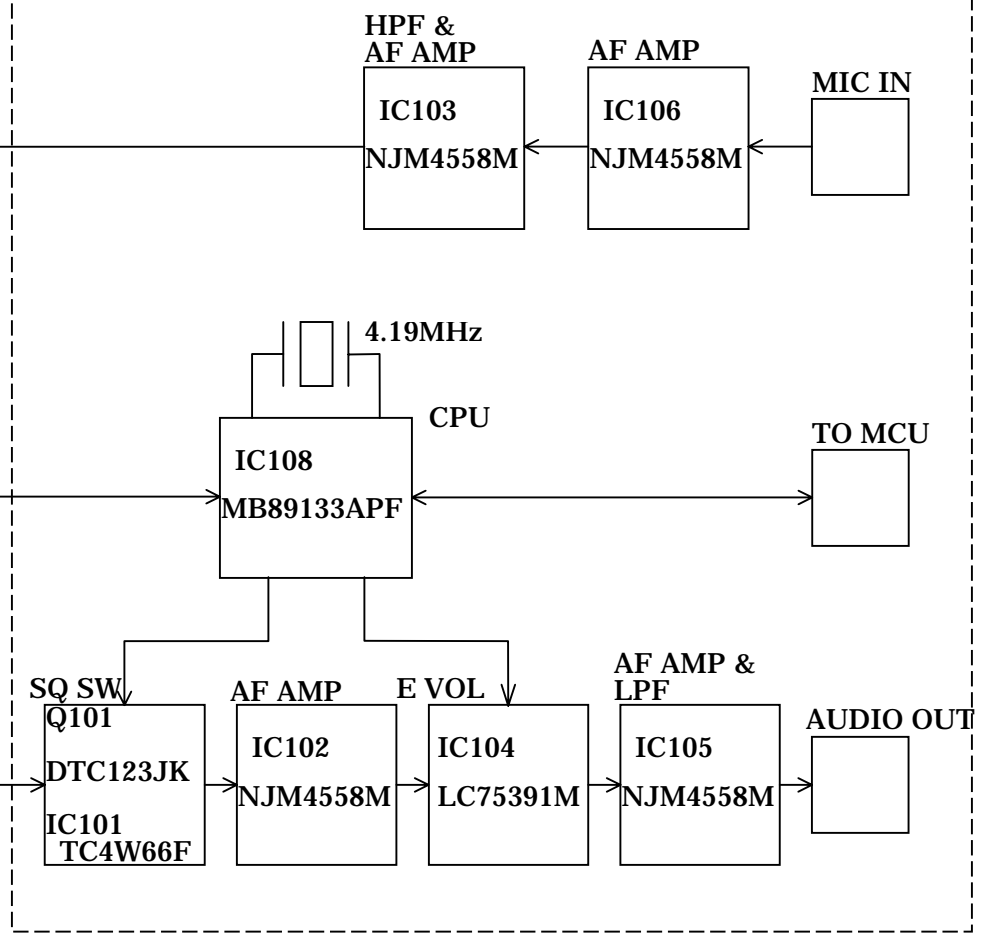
HPF &
AF AMP
IC103
NJM4558M

AF AMP
IC106
NJM4558M

MIC IN

4.19MHz

CPU
IC108
MB89133APF

TO MCU

SQ SW
Q101
DTC123JK
IC101
TC4W66F

AF AMP
IC102
NJM4558M

E VOL
IC104
LC75391M

AF AMP &
LPF
IC105
NJM4558M

AUDIO OUT